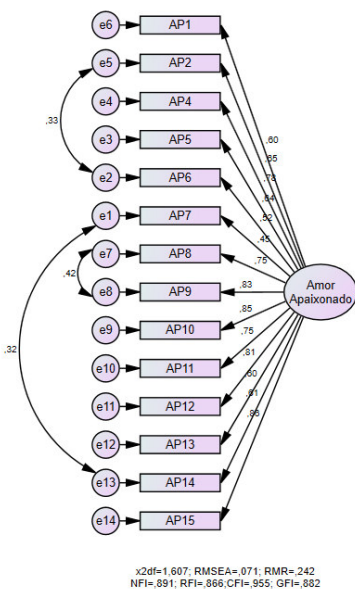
e6 AP1
e5 AP2
e4 AP4
e3 AP5
e2 AP6
e1 AP7
e7 AP8
e8 AP9
e9 AP10
e10 AP11
e11 AP12
e12 AP13
e13 AP14
e14 AP15

,33
,42
,32

,60
,65
,73
,64
,52
,45
,75
,83
,85
,75
,81
,60
,81
,86

Amor Apaixonado

x2df=1,607; RMSEA=,071; RMR=,242
NFI=,891; RFI=,866;CFI=,955; GFI=,882